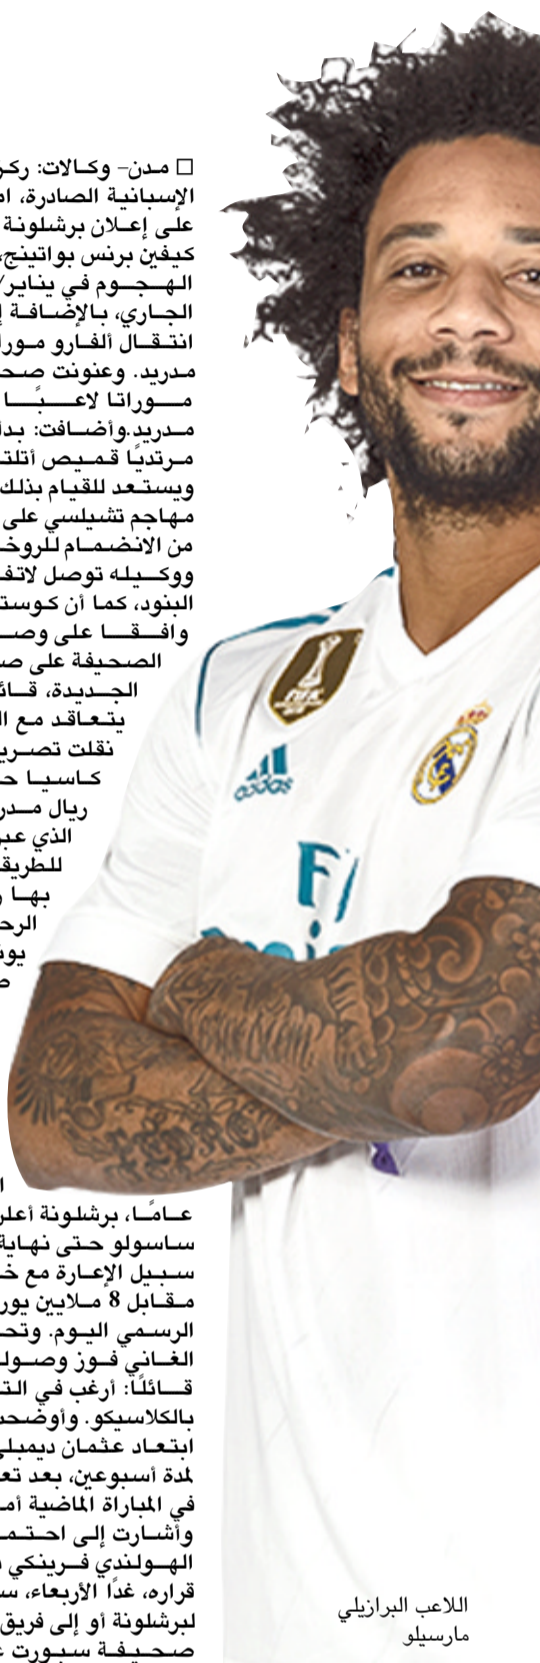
□ مدن- وكالات: ركز
الإسبانية الصادرة، ام
على إعلان برشلونة
كيفين برنس بواتينج
الهجوم في يناير/
الجاري، بالإضافة إ
انتقال ألفارو مورا
مدريد. وعنونت صح
موراتا لاعبًا
مدريد.وأضافت: بد
مرتديًا قميص أتلت
ويستعد للقيام بذلك
مهاجم تشيلسي على
من الانضمام للروخ
ووكيله توصل لاتف
البنود، كما أن كوست
وافقا على وص
الصحيفة على ص
الجديدة، قائ
يتعاقد مع ال
نقلت تصري
كاسيا ح
ريال مدر
الذي عب
للطريق
بها
الرح
يو
ص

ا
عامًا، برشلونة أعلن
ساسولو حتى نهاية
سبيل الإعارة مع خ
مقابل 8 ملايين يورو
الرسمي اليوم. وتح
الغاني فوز وصول
قائلًا: أرغب في الت
بالكلاسيكو. وأوضح
ابتعاد عثمان ديمبلي
لمدة أسبوعين، بعد تع
في المباراة الماضية أم
وأشارت إلى احتم
الهولندي فرينكي
قراره، غدًا الأربعاء، س
لبرشلونة أو إلى فريق
صحيفة سبورت

اللاعب البرازيلي
مارسيلو